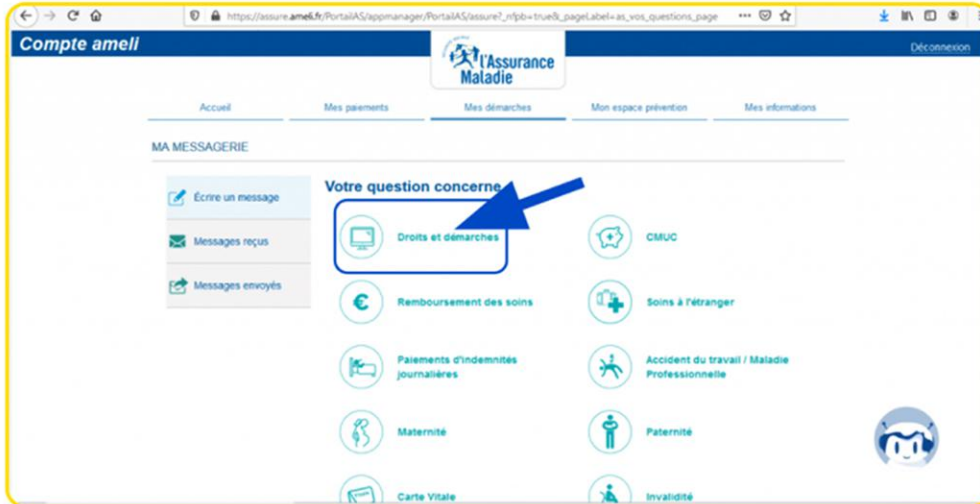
https://assure.ameli.fr/PortailAS/appmanager/PortailAS/assure?_nfpb=true&_pageLabel=as_vos_questions_page

Compte ameli

l'Assurance Maladie

Déconnexion

Accueil
Mes paiements
Mes démarches
Mon espace prévention
Mes informations

MA MESSAGERIE

Écrire un message
Messages reçus
Messages envoyés

Votre question concerne

Droits et démarches
CMUC
Remboursement des soins
Soins à l'étranger
Paiements d'indemnités journalières
Accident du travail / Maladie Professionnelle
Maternité
Paternité
Carte Vitale
Invalidité